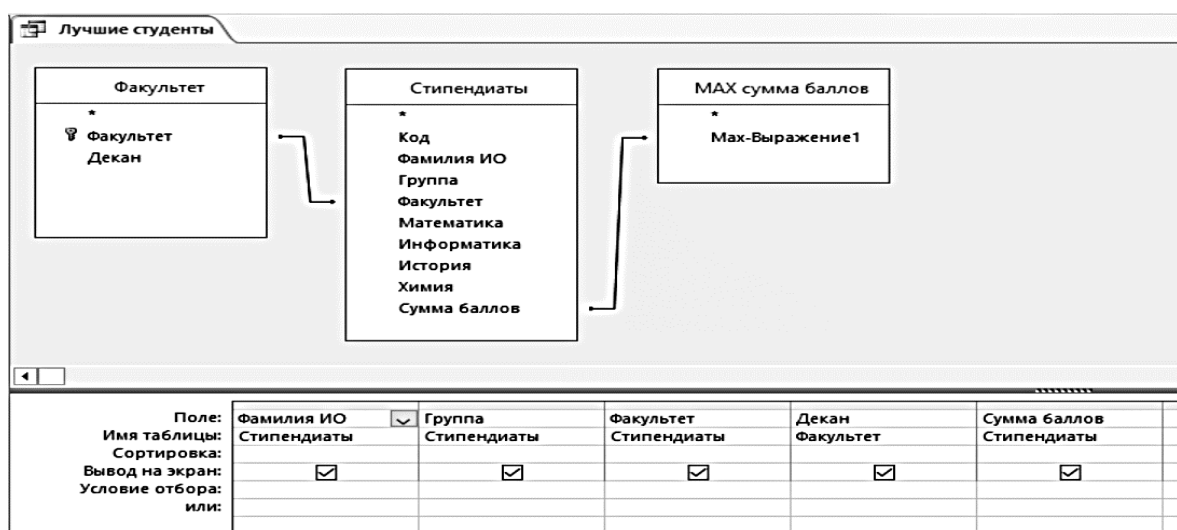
Лучшие студенты

Факультет
*
Факультет
Декан

Стипендиаты
*
Код
Фамилия ИО
Группа
Факультет
Математика
Информатика
История
Химия
Сумма баллов

MAX сумма баллов
*
Max-Выражение1

| Поле: | Фамилия ИО | Группа | Факультет | Декан | Сумма баллов |
|---|---|---|---|---|---|
| Имя таблицы: | Стипендиаты | Стипендиаты | Стипендиаты | Факультет | Стипендиаты |
| Сортировка: | | | | | |
| Вывод на экран: | ☑ | ☑ | ☑ | ☑ | ☑ |
| Условие отбора: | | | | | |
| или: | | | | | |